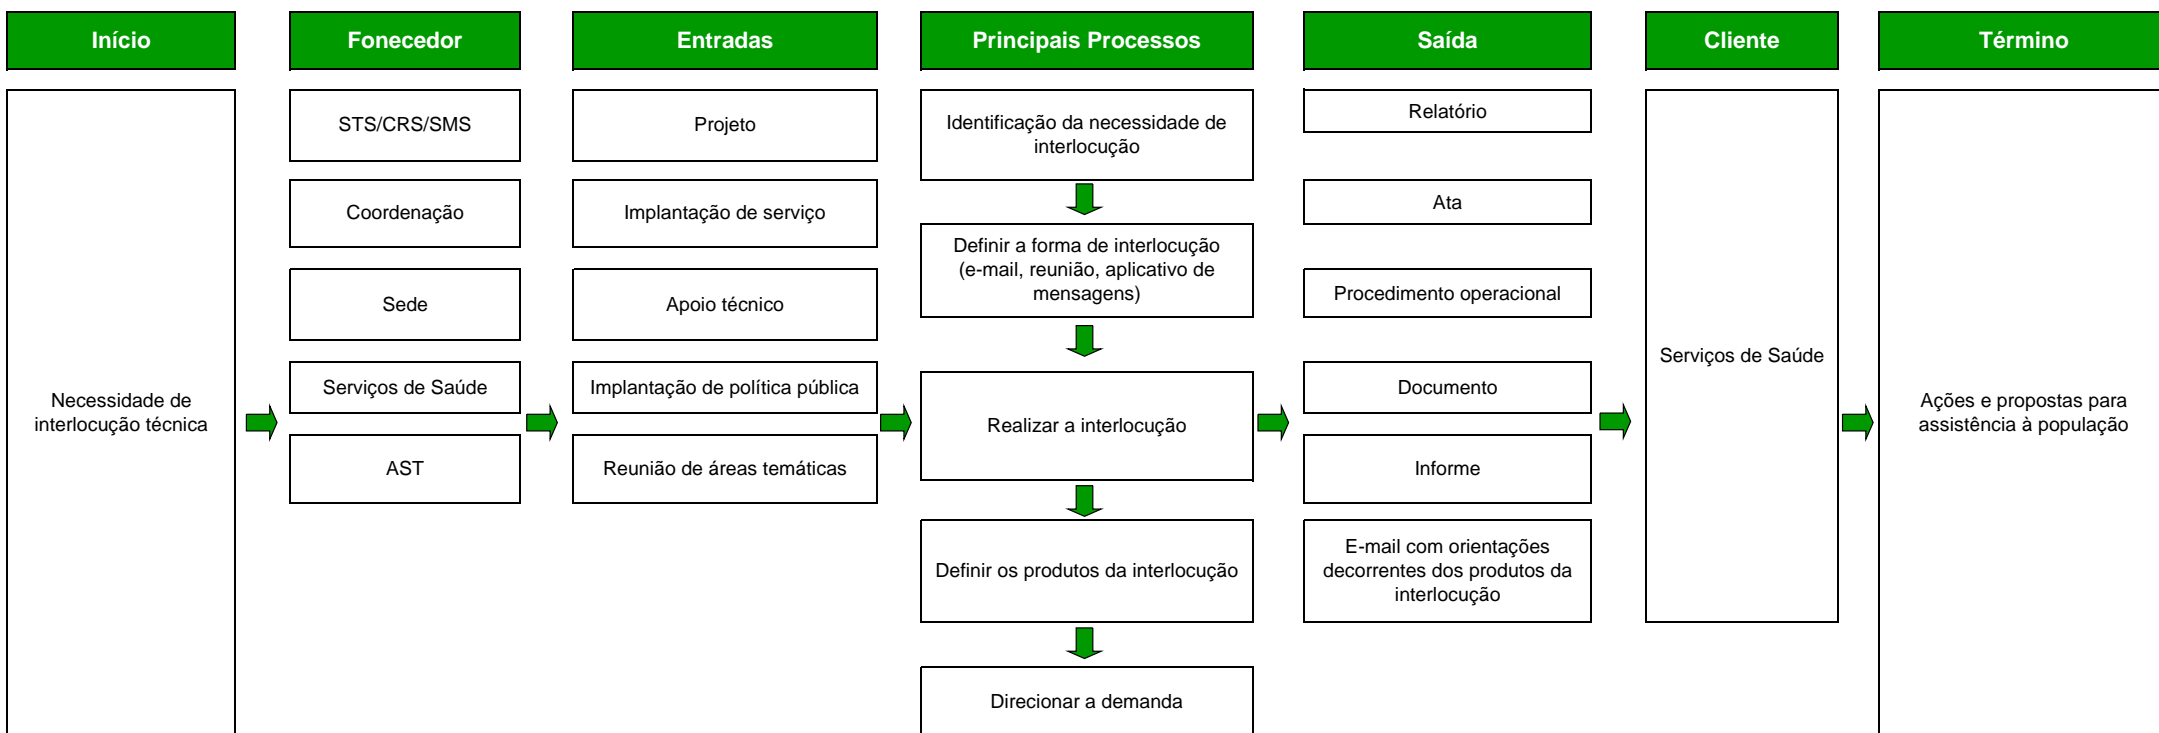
Início

Necessidade de interlocução técnica

Fonecedor

STS/CRS/SMS

Coordenação

Sede

Serviços de Saúde

AST

Entradas

Projeto

Implantação de serviço

Apoio técnico

Implantação de política pública

Reunião de áreas temáticas

Principais Processos

Identificação da necessidade de interlocução

Definir a forma de interlocução (e-mail, reunião, aplicativo de mensagens)

Realizar a interlocução

Definir os produtos da interlocução

Direcionar a demanda

Saída

Relatório

Ata

Procedimento operacional

Documento

Informe

E-mail com orientações decorrentes dos produtos da interlocução

Cliente

Serviços de Saúde

Término

Ações e propostas para assistência à população